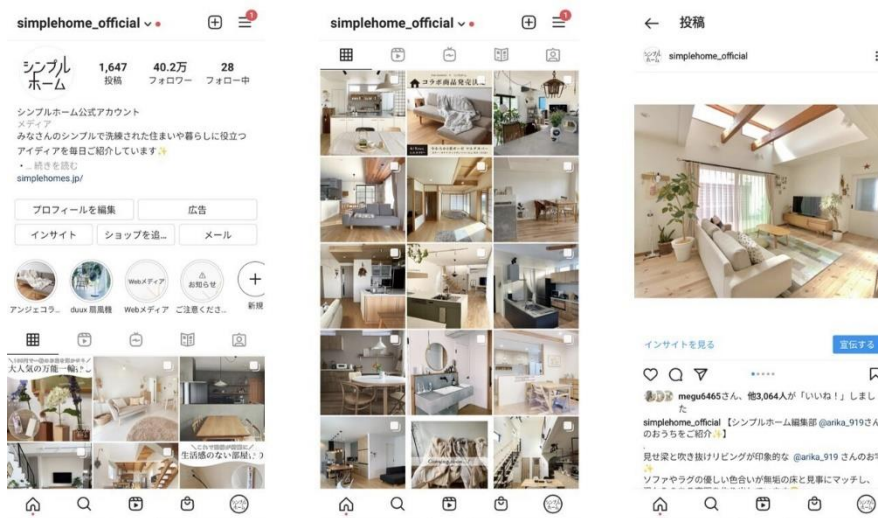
simplehome_official

シンプル
ホーム

1,647
投稿

40.2万
フォロワー

28
フォロー中

シンプルホーム公式アカウント
メディア
みなさんのシンプルで洗練された住まいや暮らしに役立つアイディアを毎日ご紹介しています✨
...続きを読む
simplehomes.jp/

プロフィールを編集
広告
インサイト
ショップを追...
メール

Webメディア
お知らせ

アンジェコラ...
duux 扇風機
Webメディア
ご注意くださ...
新規

大人気の万能一輪
生活感のない部屋

simplehome_official

コラボ商品発売決

← 投稿

simplehome_official

インサイトを見る
宣伝する

megu6465さん、他3,064人が「いいね！」しました

simplehome_official 【シンプルホーム編集部 @arika_919さんのおうちをご紹介✨】

見せ梁と吹き抜けリビングが印象的な @arika_919 さんのお
✨
ソファやラグの優しい色合いが無垢の床と見事にマッチし、